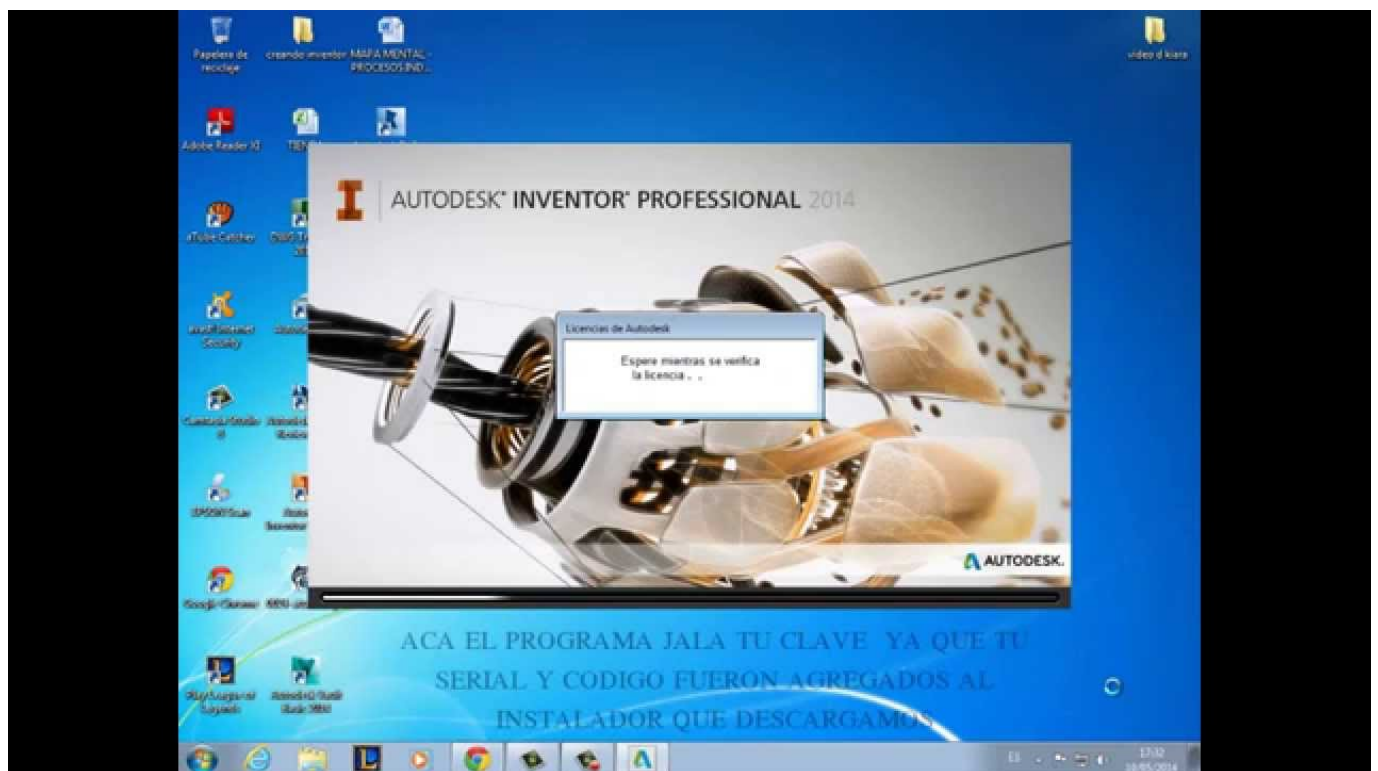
Papelera de reciclaje
creando inventor
MAPA MENTAL - PROCESOS IND...
video d kiara
Adobe Reader XI
TIEN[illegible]
aTube Catcher
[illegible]
avast! Internet Security
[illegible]
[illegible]
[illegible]
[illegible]
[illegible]
Google Chrome
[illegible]
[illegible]
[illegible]

AUTODESK® INVENTOR® PROFESSIONAL 2014

Licencias de Autodesk

Espere mientras se verifica la licencia . . .

AUTODESK.

ACA EL PROGRAMA JALA TU CLAVE YA QUE TU SERIAL Y CODIGO FUERON AGREGADOS AL INSTALADOR QUE DESCARGAMOS

ES
17:32
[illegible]/2014